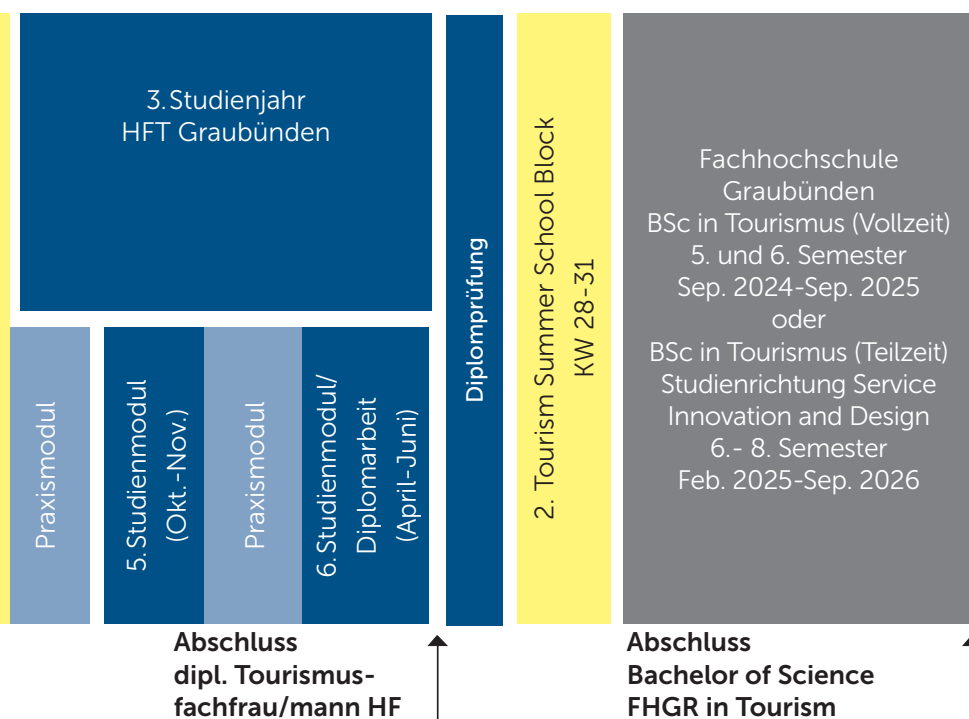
3.Studienjahr
HFT Graubünden

Praxismodul

5.Studienmodul
(Okt.-Nov.)

Praxismodul

6.Studienmodul/
Diplomarbeit
(April-Juni)

Diplomprüfung

2. Tourism Summer School Block
KW 28-31

Fachhochschule
Graubünden
BSc in Tourismus (Vollzeit)
5. und 6. Semester
Sep. 2024-Sep. 2025
oder
BSc in Tourismus (Teilzeit)
Studienrichtung Service
Innovation and Design
6.- 8. Semester
Feb. 2025-Sep. 2026

Abschluss
dipl. Tourismusfachfrau/mann HF

Abschluss
Bachelor of Science
FHGR in Tourism